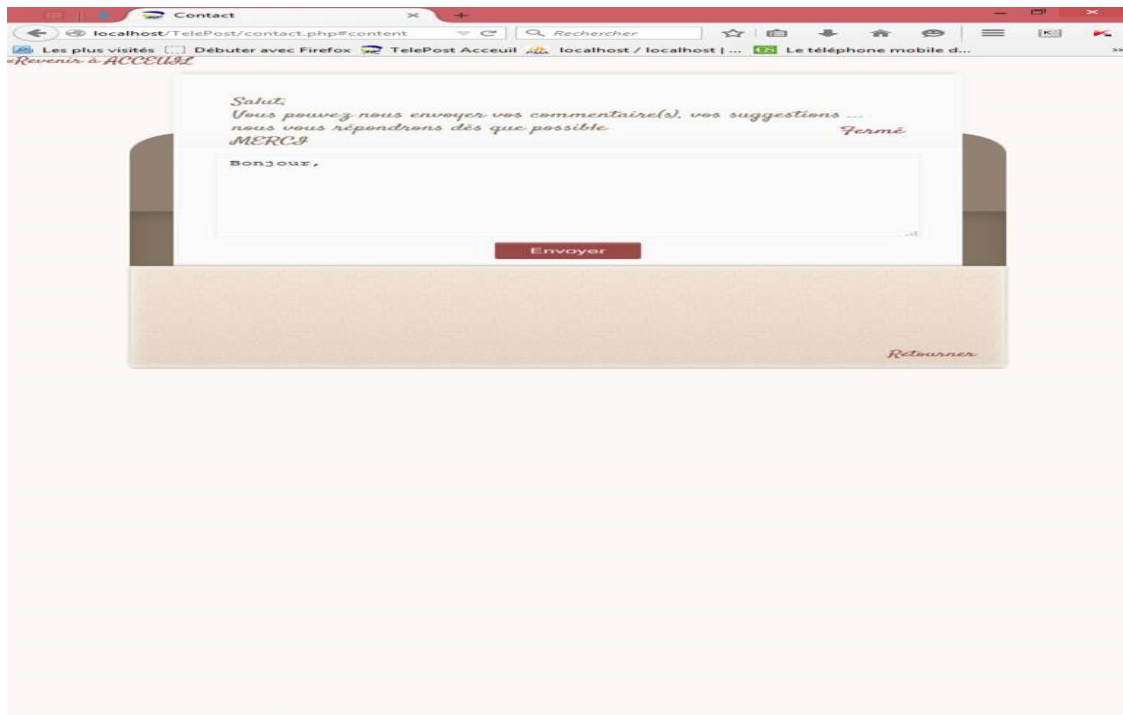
Contact

localhost/TelePost/contact.php#content

Rechercher

Les plus visités  Débuter avec Firefox  TelePost Acceuil  localhost / localhost | ...  Le téléphone mobile d...

«Revenir à ACCEUIL

Salut,
Vous pouvez nous envoyer vos commentaire(s), vos suggestions ...
nous vous répondrons dès que possible
MERCI

Fermé

Bonjour,

Envoyer

Retourner